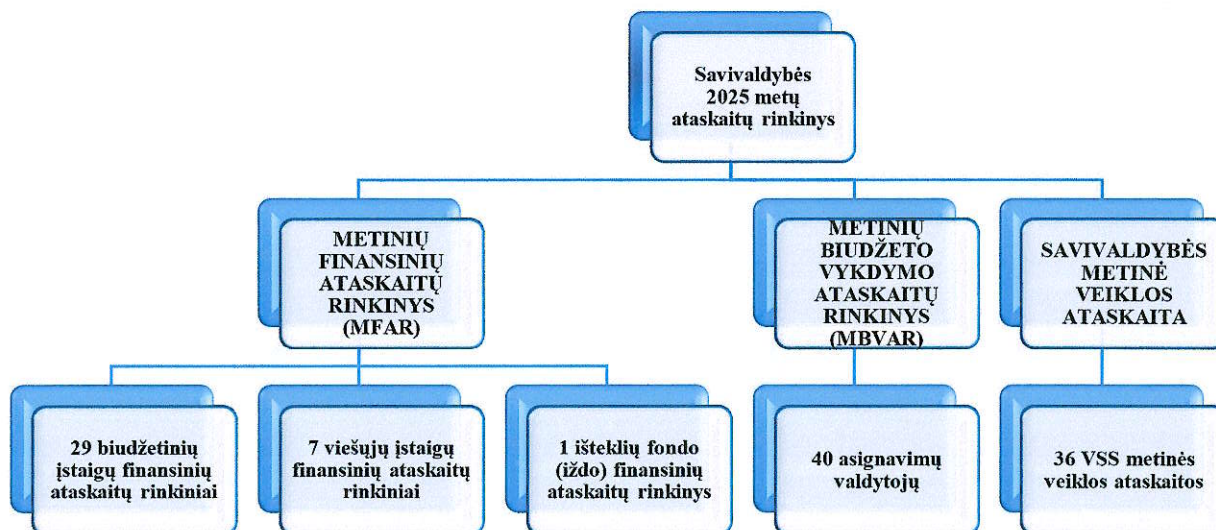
Savivaldybės 2025 metų ataskaitų rinkinys

METINIŲ FINANSINIŲ ATASKAITŲ RINKINYS (MFAR)

METINIŲ BIUDŽETO VYKDYMO ATASKAITŲ RINKINYS (MBVAR)

SAVIVALDYBĖS METINĖ VEIKLOS ATASKAITA

29 biudžetinių įstaigų finansinių ataskaitų rinkiniai

7 viešųjų įstaigų finansinių ataskaitų rinkiniai

1 išteklių fondo (iždo) finansinių ataskaitų rinkinys

40 asignavimų valdytojų

36 VSS metinės veiklos ataskaitos